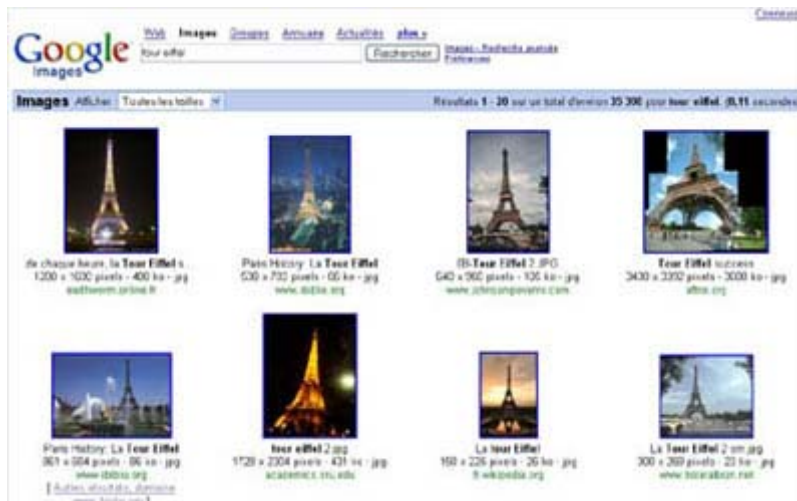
Connexion

Google Images

Web Images Groupes Annuaire Actualités plus »

tour eiffel

Rechercher

Images - Recherche avancée
Préférences

Images Afficher : Toutes les tailles

Résultats 1 - 20 sur un total d'environ 35 300 pour tour eiffel. (0,11 secondes)

de chaque heure, la Tour Eiffel s ...
1200 x 1030 pixels - 400 ko - jpg
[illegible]

Paris History: La Tour Eiffel
530 x 733 pixels - 66 ko - jpg
www.dsbia.org

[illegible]-Tour Eiffel 2.JPG
640 x 960 pixels - 105 ko - jpg
www.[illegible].com

Tour Eiffel success
3430 x 3392 pixels - 3000 ko - jpg
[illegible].org

Paris History: La Tour Eiffel
367 x 604 pixels - 86 ko - jpg
www.dsbia.org
[ Autres résultats domaine www.dsbia.org ]

tour eiffel 2.jpg
1728 x 2304 pixels - 431 ko - jpg
academics.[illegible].edu

La tour Eiffel
160 x 226 pixels - 26 ko - jpg
fr.wikipedia.org

La Tour Eiffel 2 sm.jpg
300 x 260 pixels - 23 ko - jpg
www.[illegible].net